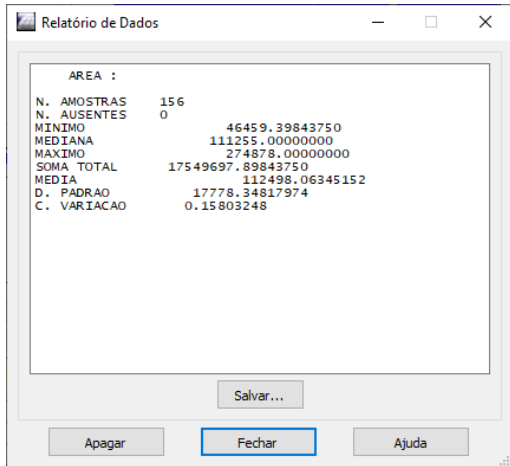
Relatório de Dados

AREA :

N. AMOSTRAS 156
N. AUSENTES 0
MINIMO 46459.39843750
MEDIANA 111255.00000000
MAXIMO 274878.00000000
SOMA TOTAL 17549697.89843750
MEDIA 112498.06345152
D. PADRAO 17778.34817974
C. VARIACAO 0.15803248

Salvar...

Apagar
Fechar
Ajuda